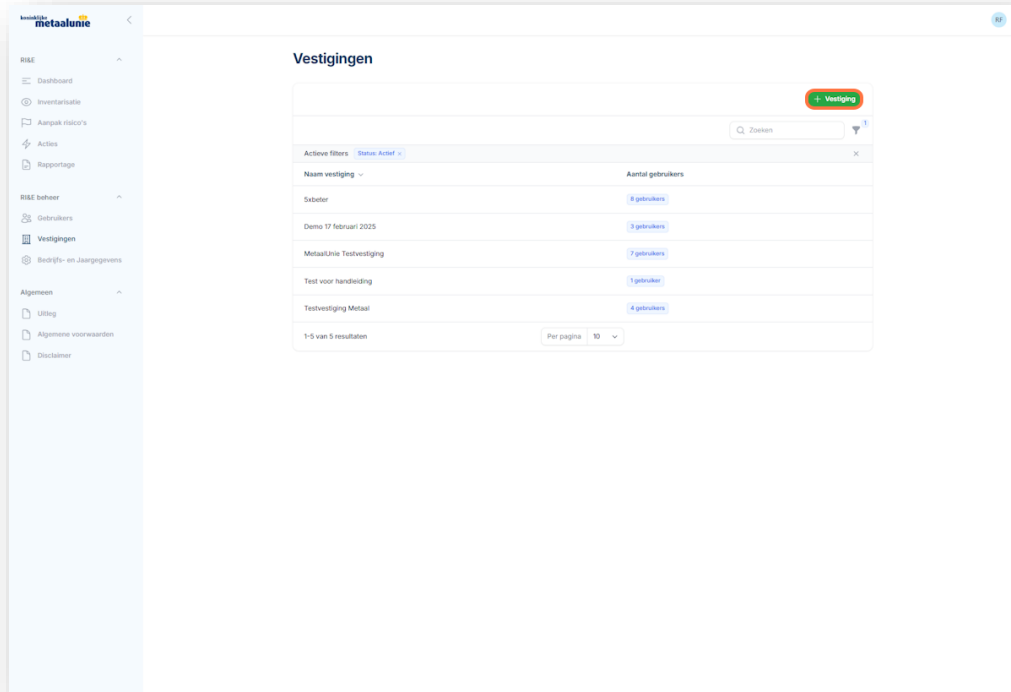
koninklijke metaalunie

RI&E
Dashboard
Inventarisatie
Aanpak risico's
Acties
Rapportage

RI&E beheer
Gebruikers
Vestigingen
Bedrijfs- en Jaargegevens

Algemeen
Uitleg
Algemene voorwaarden
Disclaimer

RF

Vestigingen

+ Vestiging

Zoeken

1

Actieve filters Status: Actief

| Naam vestiging | Aantal gebruikers |
|---|---|
| 5xbeter | 8 gebruikers |
| Demo 17 februari 2025 | 3 gebruikers |
| MetaalUnie Testvestiging | 7 gebruikers |
| Test voor handleiding | 1 gebruiker |
| Testvestiging Metaal | 4 gebruikers |

1-5 van 5 resultaten

Per pagina 10